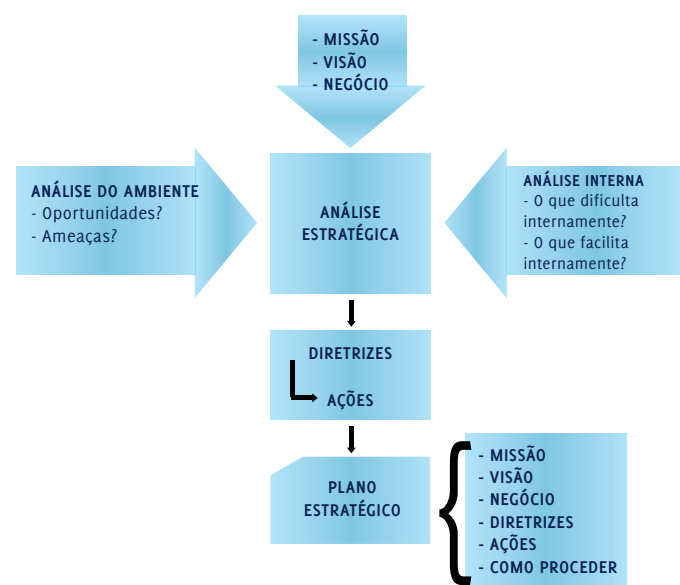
- MISSÃO
- VISÃO
- NEGÓCIO

ANÁLISE DO AMBIENTE
- Oportunidades?
- Ameaças?

ANÁLISE ESTRATÉGICA

ANÁLISE INTERNA
- O que dificulta internamente?
- O que facilita internamente?

DIRETRIZES
AÇÕES

PLANO ESTRATÉGICO

- MISSÃO
- VISÃO
- NEGÓCIO
- DIRETRIZES
- AÇÕES
- COMO PROCEDER